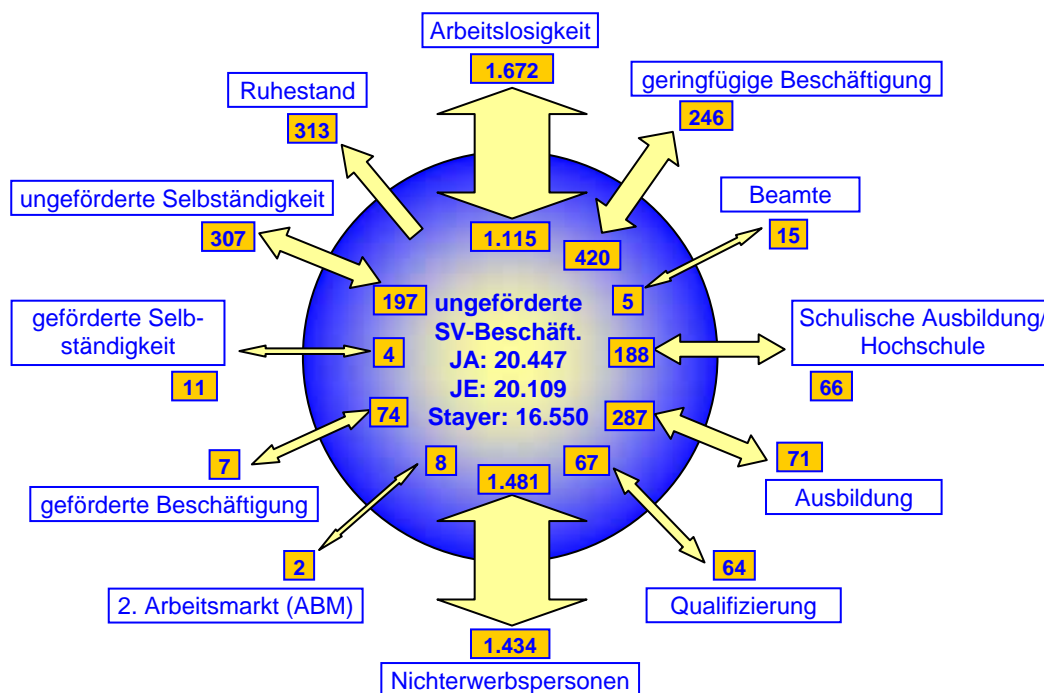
Arbeitslosigkeit

1.672

geringfügige Beschäftigung

246

Ruhestand

313

ungeförderte Selbständigkeit

307

1.115

420

Beamte

15

5

197

ungeförderte SV-Beschäft. JA: 20.447 JE: 20.109 Stayer: 16.550

geförderte Selbständigkeit

4

188

Schulische Ausbildung/ Hochschule

11

66

74

287

7

8

67

71

1.481

Ausbildung

geförderte Beschäftigung

2

64

2. Arbeitsmarkt (ABM)

Qualifizierung

1.434

Nichterwerbspersonen